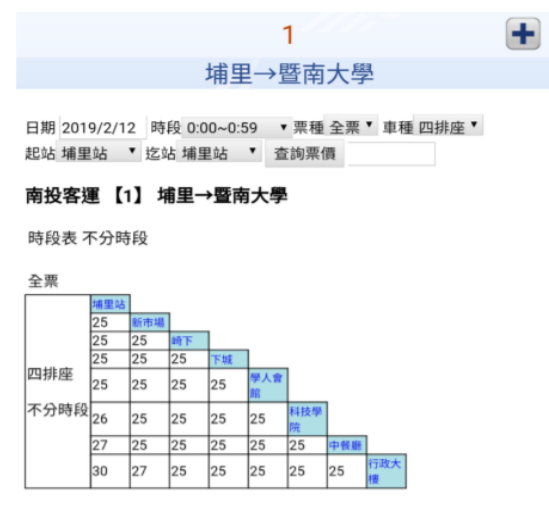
1

埔里→暨南大學

日期 2019/2/12 時段 0:00~0:59 票種 全票 車種 四排座
起站 埔里站 迄站 埔里站 查詢票價

南投客運 【1】 埔里→暨南大學

時段表 不分時段

全票

| | | | | | | | | |
|---|---|---|---|---|---|---|---|---|
| 四排座 不分時段 | 埔里站 | | | | | | | |
| | 25 | 新市場 | | | | | | |
| | 25 | 25 | 崎下 | | | | | |
| | 25 | 25 | 25 | 下城 | | | | |
| | 25 | 25 | 25 | 25 | 學人會館 | | | |
| | 26 | 25 | 25 | 25 | 25 | 科技學院 | | |
| | 27 | 25 | 25 | 25 | 25 | 25 | 中餐廳 | |
| | 30 | 27 | 25 | 25 | 25 | 25 | 25 | 行政大樓 |